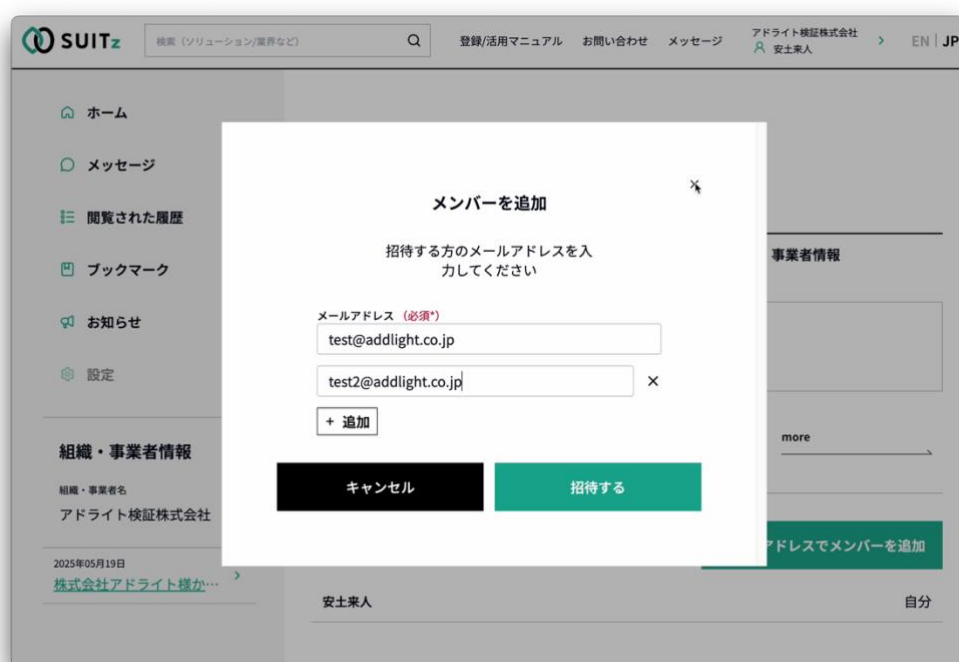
SUITz
検索（ソリューション/業界など）
登録/活用マニュアル お問い合わせ メッセージ
アドライト検証株式会社
安土来人
EN | JP

ホーム
メッセージ
閲覧された履歴
ブックマーク
お知らせ
設定

組織・事業者情報
組織・事業者名
アドライト検証株式会社
2025年05月19日
株式会社アドライト様か…

メンバーを追加
招待する方のメールアドレスを入力してください
メールアドレス（必須*）
test@addlight.co.jp
test2@addlight.co.jp
×
+ 追加
キャンセル
招待する

事業者情報
more
アドレスでメンバーを追加
安土来人
自分